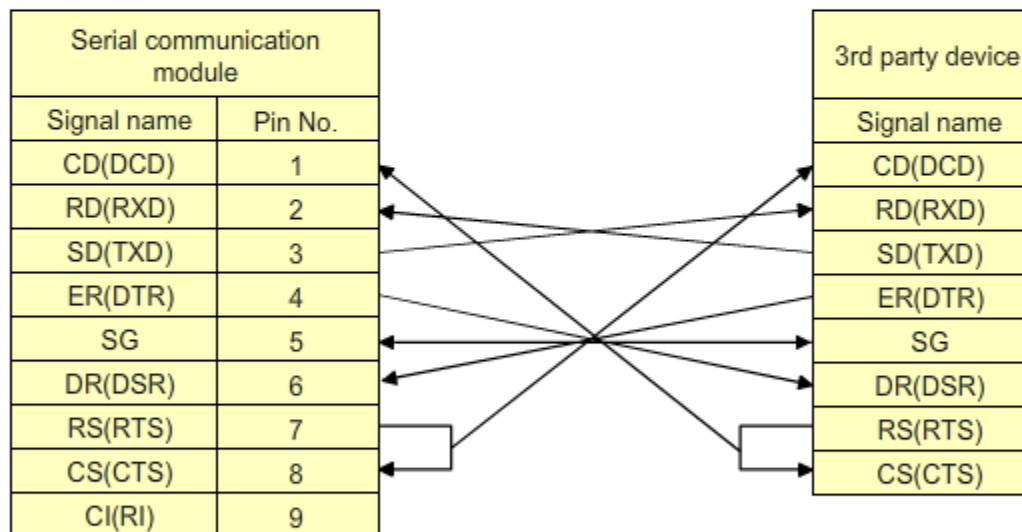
| Serial communication module | |
|---|---|
| Signal name | Pin No. |
| CD(DCD) | 1 |
| RD(RXD) | 2 |
| SD(TXD) | 3 |
| ER(DTR) | 4 |
| SG | 5 |
| DR(DSR) | 6 |
| RS(RTS) | 7 |
| CS(CTS) | 8 |
| CI(RI) | 9 |

| 3rd party device |
|---|
| Signal name |
| CD(DCD) |
| RD(RXD) |
| SD(TXD) |
| ER(DTR) |
| SG |
| DR(DSR) |
| RS(RTS) |
| CS(CTS) |